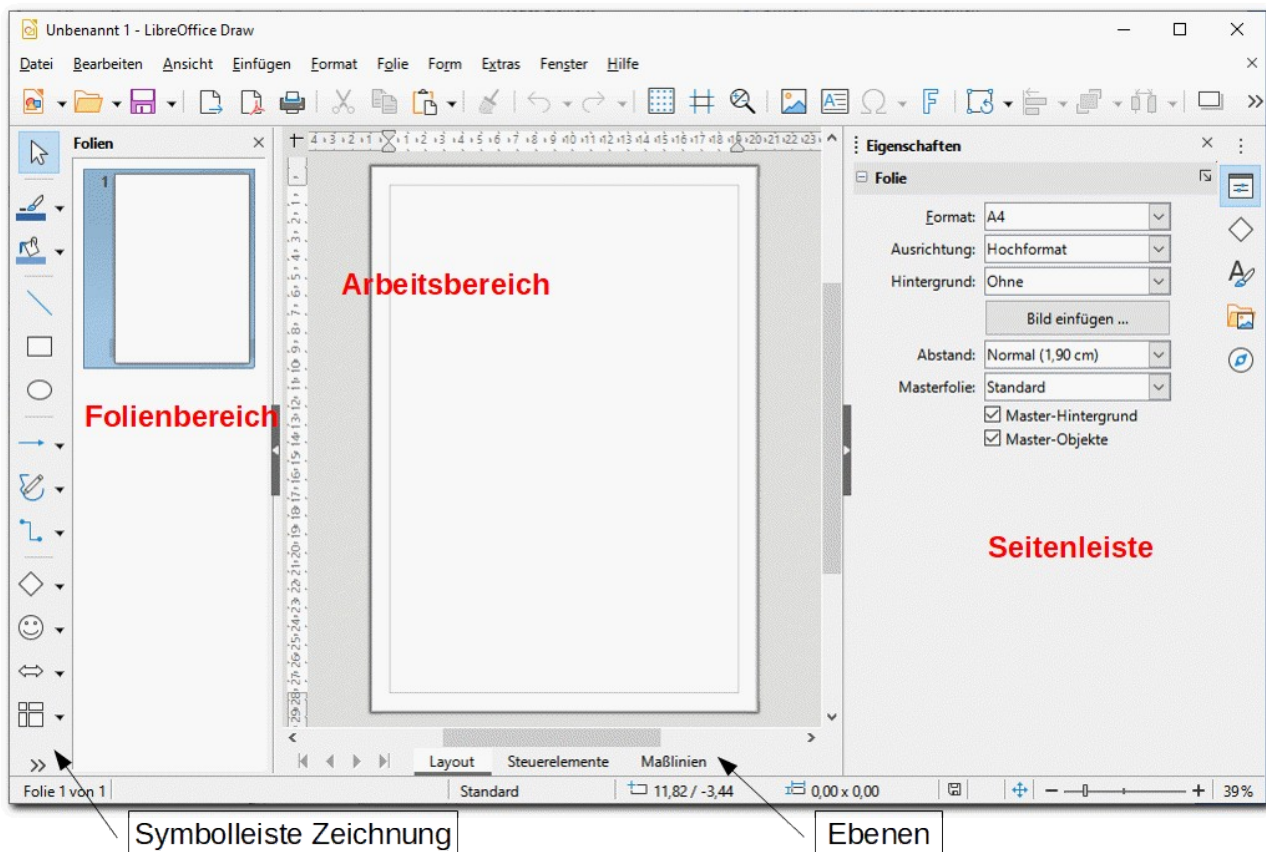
Unbenannt 1 - LibreOffice Draw

Datei Bearbeiten Ansicht Einfügen Format Folie Form Extras Fenster Hilfe

Folien

1

Arbeitsbereich

Folienbereich

Eigenschaften

Folie

Format: A4

Ausrichtung: Hochformat

Hintergrund: Ohne

Bild einfügen ...

Abstand: Normal (1,90 cm)

Masterfolie: Standard

Master-Hintergrund

Master-Objekte

Seitenleiste

Layout Steuerelemente Maßlinien

Folie 1 von 1 Standard 11,82 / -3,44 0,00 x 0,00 39%

Symbolleiste Zeichnung

Ebenen